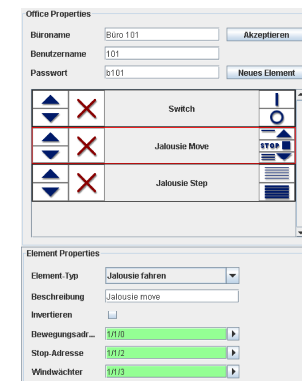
Office Properties

Büroname | Büro 101 | Akzeptieren

Benutzername | 101

Passwort | b101 | Neues Element

Switch

Jalousie Move

STOP

Jalousie Step

Element Properties

Element-Typ | Jalousie fahren

Beschreibung | Jalousie move

Invertieren

Bewegungsadr... | 1/1/0

Stop-Adresse | 1/1/2

Windwächter | 1/1/3